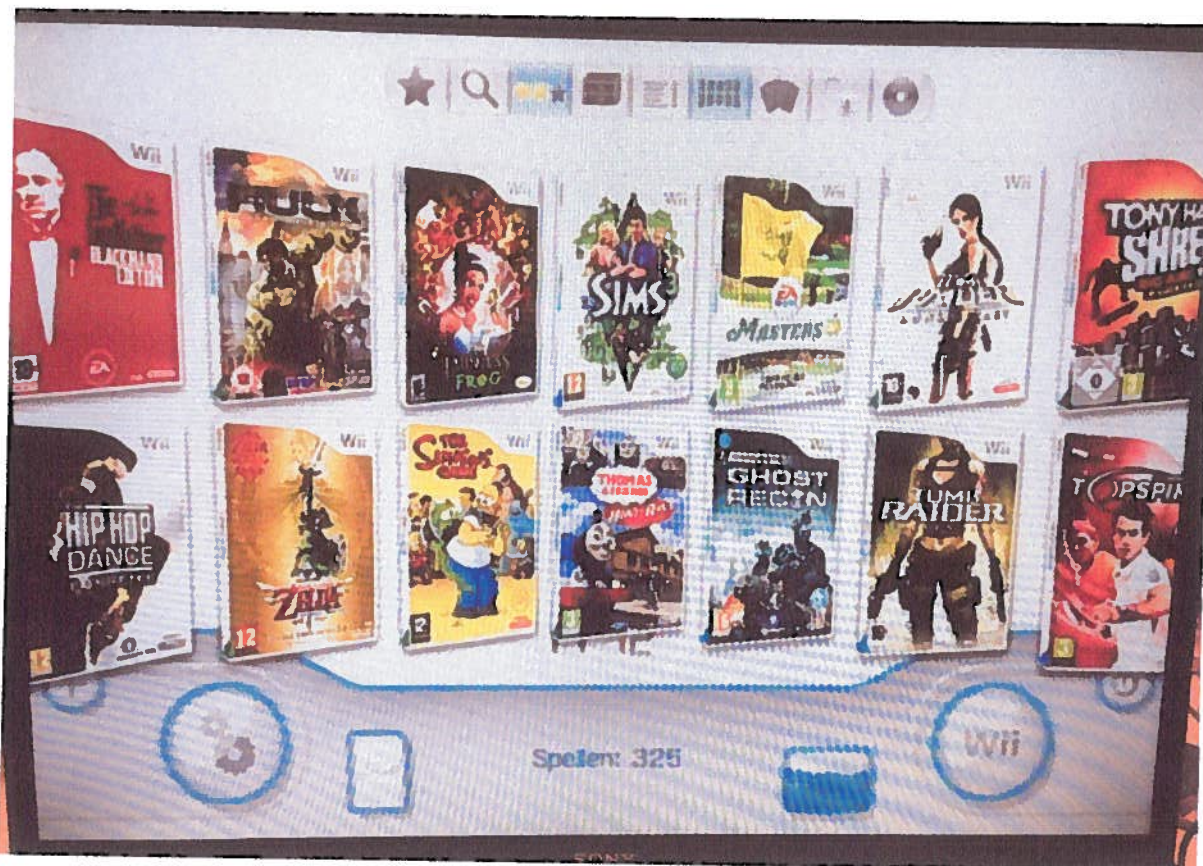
Wii
BLACKHAND EDITION
Wii
HULK
Wii
FROG
Wii
SIMS
12
Wii
MASTERS
Wii
Wii
TONY HA
SHRE
Wii
HIP HOP DANCE
Wii
ZELDA
12
Wii
THE SIMPSONS GAME
Wii
THOMAS
Wii
GHOST RECON
Wii
TOMB RAIDER
TOPSPIN
Spelen: 325
Wii
SONY